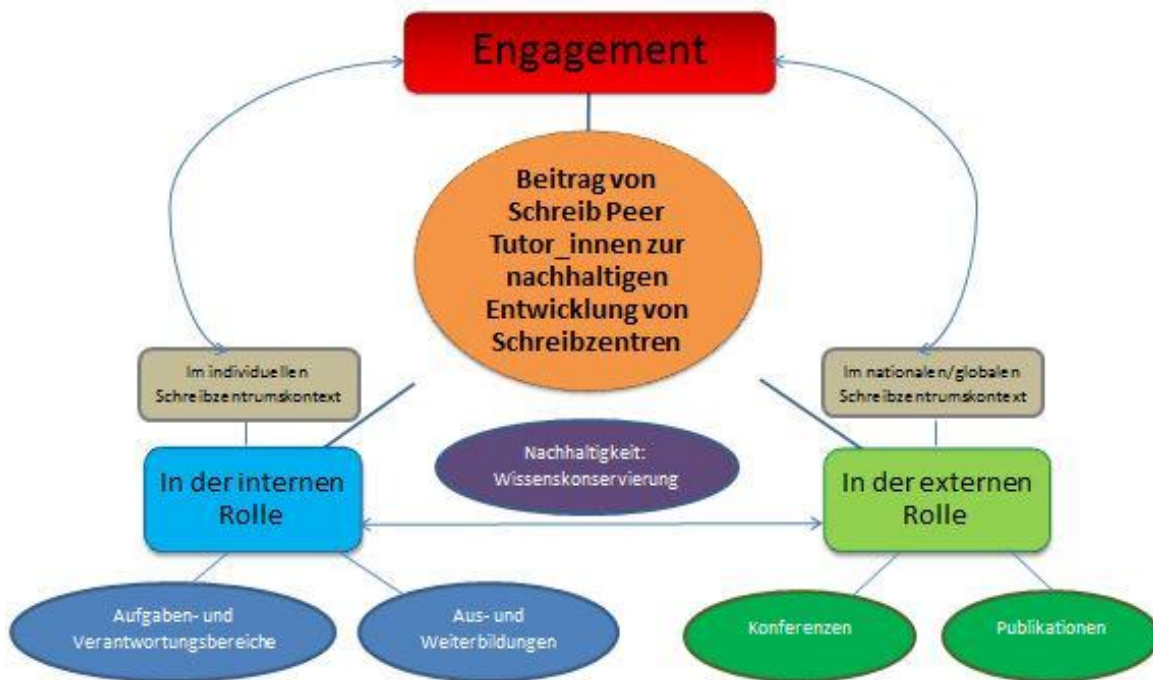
Engagement

Beitrag von Schreib Peer Tutor_innen zur nachhaltigen Entwicklung von Schreibzentren

Im individuellen Schreibzentrumskontext

Im nationalen/globalen Schreibzentrumskontext

Nachhaltigkeit: Wissenskonservierung

In der internen Rolle

In der externen Rolle

Aufgaben- und Verantwortungsbereiche

Aus- und Weiterbildungen

Konferenzen

Publikationen